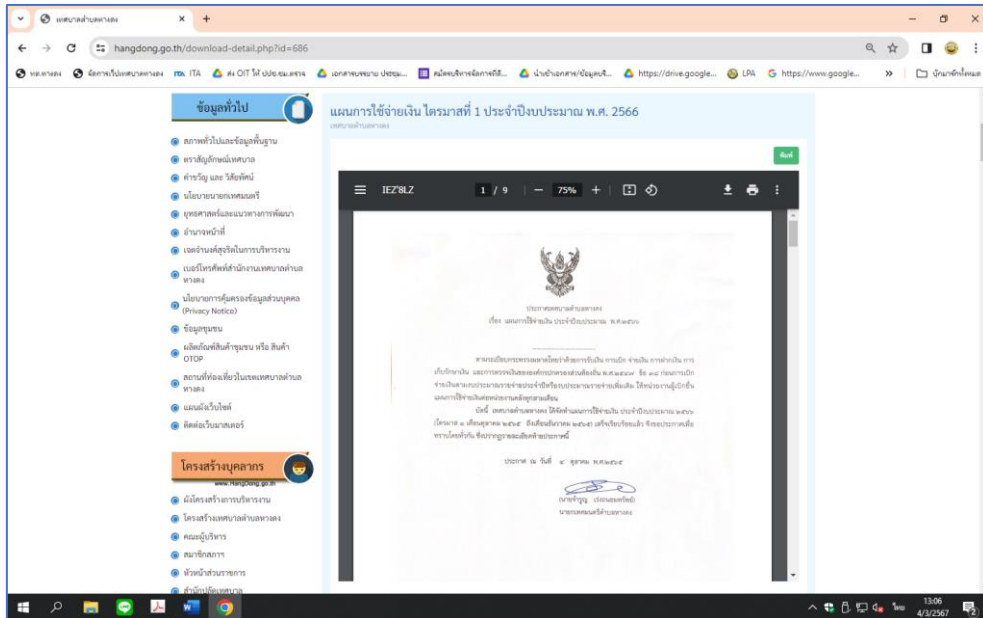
เทศบาลตำบลหางดง
hangdong.go.th/download-detail.php?id=686
ข้อมูลทั่วไป
สภาพทั่วไปและข้อมูลพื้นฐาน
ตราสัญลักษณ์เทศบาล
คำขวัญ และ วิสัยทัศน์
นโยบายนายกเทศมนตรี
ยุทธศาสตร์และแนวทางการพัฒนา
อำนาจหน้าที่
เจตจำนงค์สุจริตในการบริหารงาน
เบอร์โทรศัพท์สำนักงานเทศบาลตำบลหางดง
นโยบายการคุ้มครองข้อมูลส่วนบุคคล (Privacy Notice)
ข้อมูลชุมชน
ผลิตภัณฑ์สินค้าชุมชน หรือ สินค้า OTOP
สถานที่ท่องเที่ยวในเขตเทศบาลตำบลหางดง
แผนผังเว็บไซต์
ติดต่อเว็บมาสเตอร์
โครงสร้างบุคลากร
www.HangDong.go.th
ผังโครงสร้างการบริหารงาน
โครงสร้างเทศบาลตำบลหางดง
คณะผู้บริหาร
สมาชิกสภา
หัวหน้าส่วนราชการ
แผนการใช้จ่ายเงิน ไตรมาสที่ 1 ประจำปีงบประมาณ พ.ศ. 2566
เทศบาลตำบลหางดง
พิมพ์
IEZ'8LZ 1 / 9 75%
ประกาศเทศบาลตำบลหางดง
เรื่อง แผนการใช้จ่ายเงิน ประจำปีงบประมาณ พ.ศ.๒๕๖๖
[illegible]
ประกาศ ณ วันที่ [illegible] ตุลาคม พ.ศ.๒๕๖๕
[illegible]
นายกเทศมนตรีตำบลหางดง
13:06
4/3/2567